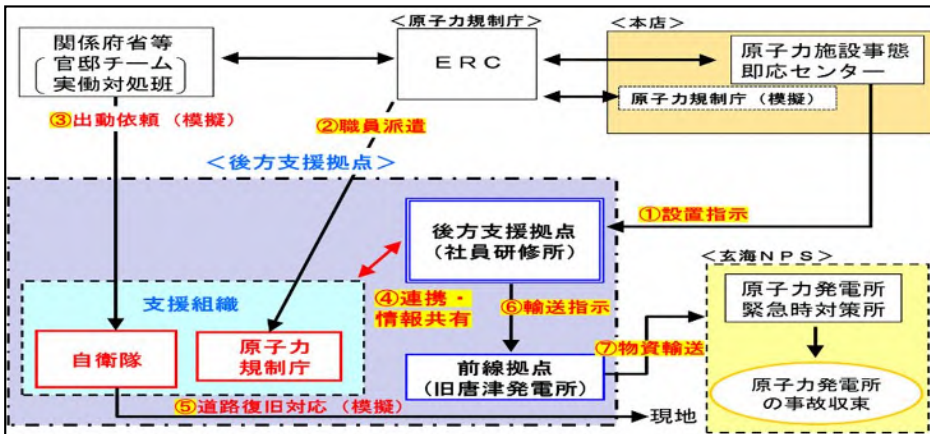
関係府省等
官邸チーム
実働対処班

＜原子力規制庁＞
ERC

＜本店＞
原子力施設事態即応センター

原子力規制庁（模擬）

③出動依頼（模擬）

②職員派遣

＜後方支援拠点＞

①設置指示

後方支援拠点
（社員研修所）

＜玄海NPS＞

支援組織

④連携・情報共有

⑥輸送指示

原子力発電所
緊急時対策所

自衛隊

原子力
規制庁

⑦物資輸送

前線拠点
（旧唐津発電所）

原子力発電所
の事故収束

⑤道路復旧対応（模擬）

現地